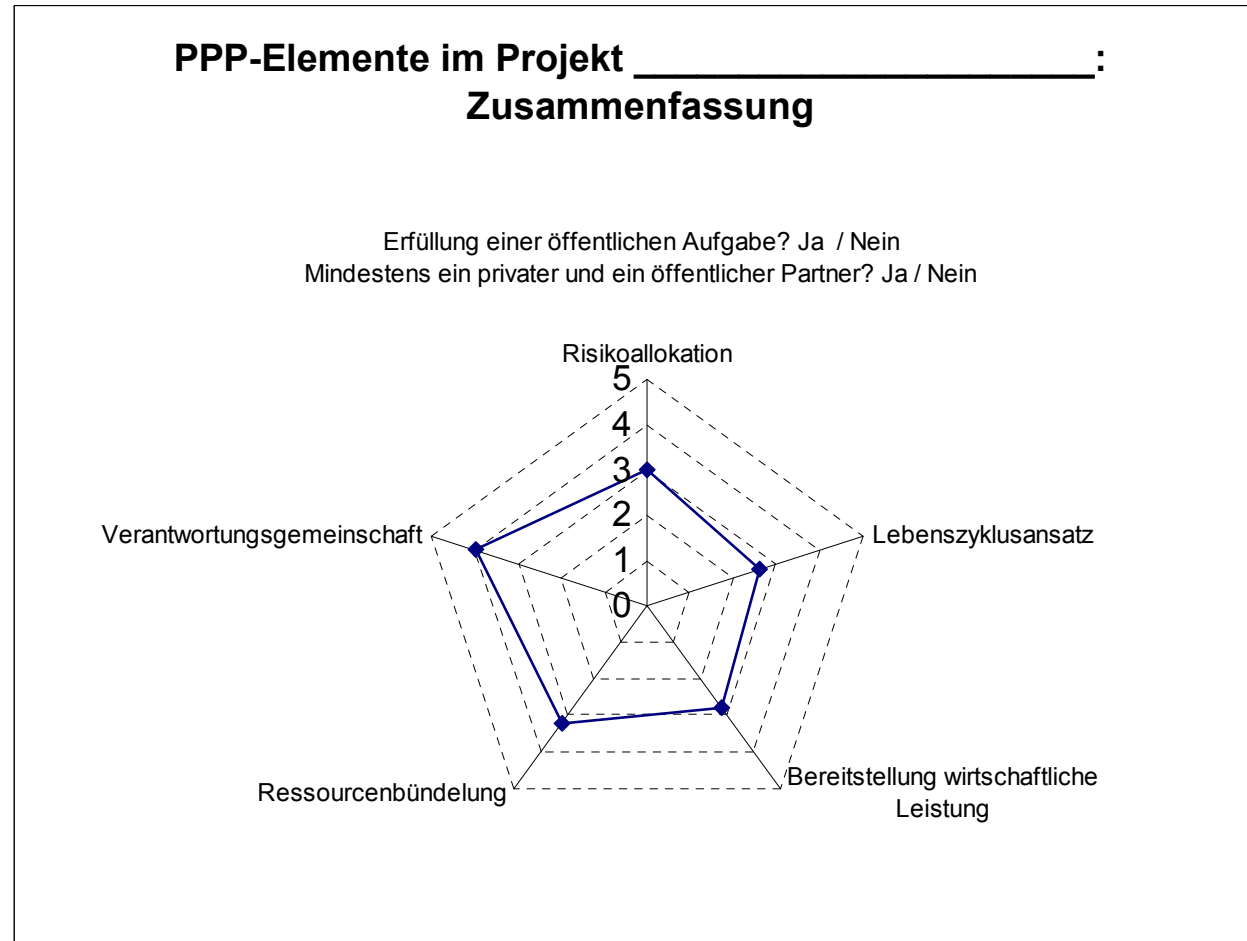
PPP-Elemente im Projekt ____________________: Zusammenfassung

Erfüllung einer öffentlichen Aufgabe? Ja / Nein
Mindestens ein privater und ein öffentlicher Partner? Ja / Nein

Risikoallokation

5
4
3
2
1
0

Verantwortungsgemeinschaft

Lebenszyklusansatz

Ressourcenbündelung

Bereitstellung wirtschaftliche Leistung